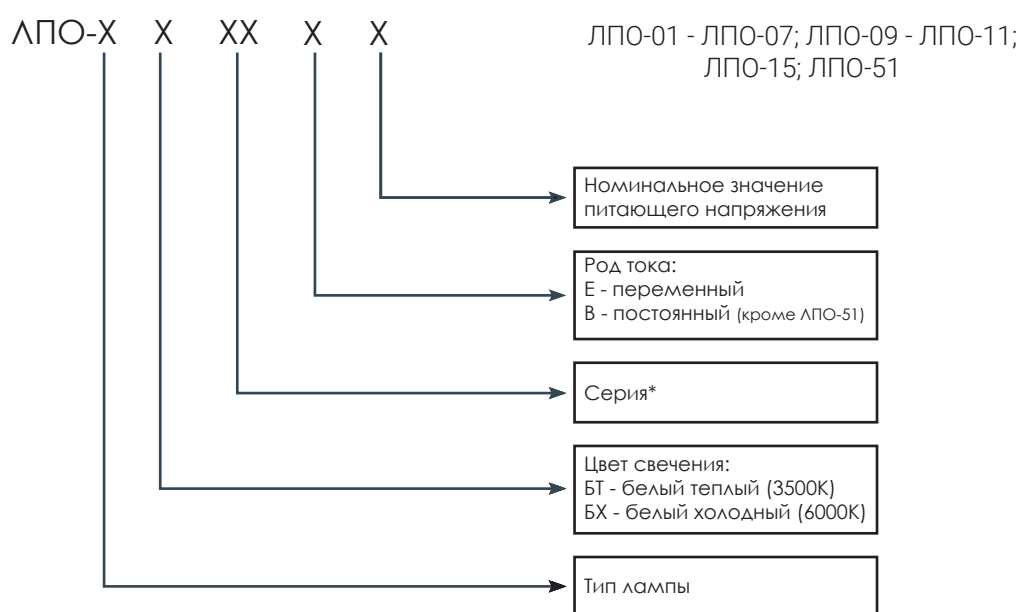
ЛПО-Х Х ХХ Х Х

ЛПО-01 - ЛПО-07; ЛПО-09 - ЛПО-11; ЛПО-15; ЛПО-51

Номинальное значение питающего напряжения

Род тока:
Е - переменный
В - постоянный (кроме ЛПО-51)

Серия*

Цвет свечения:
БТ - белый теплый (3500К)
БХ - белый холодный (6000К)

Тип лампы